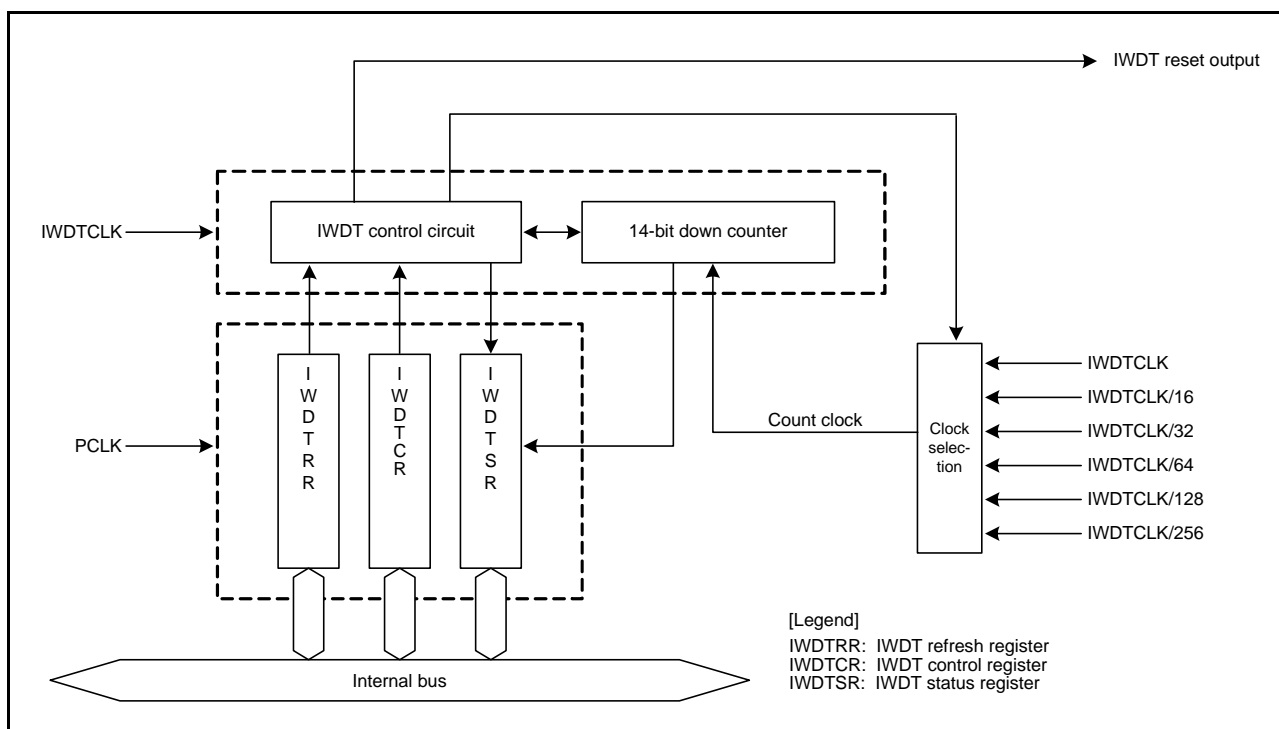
IWDT reset output

IWDTCLK

IWDT control circuit

14-bit down counter

PCLK

IWDTRR

IWDTCR

IWDTSR

Count clock

Clock selection

IWDTCLK
IWDTCLK/16
IWDTCLK/32
IWDTCLK/64
IWDTCLK/128
IWDTCLK/256

Internal bus

[Legend]
IWDTRR: IWDT refresh register
IWDTCR: IWDT control register
IWDTSR: IWDT status register